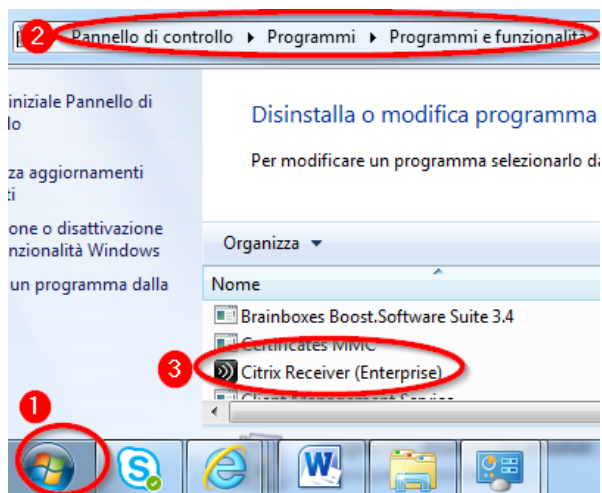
2 Pannello di controllo ▸ Programmi ▸ Programmi e funzionalità

iniziale Pannello di
llo

za aggiornamenti
ti

one o disattivazione
nzionalità Windows

un programma dalla

Disinstalla o modifica programma

Per modificare un programma selezionarlo da

Organizza ▾

Nome

Brainboxes Boost.Software Suite 3.4

Certificates MMC

3 Citrix Receiver (Enterprise)

Client Management Service

1